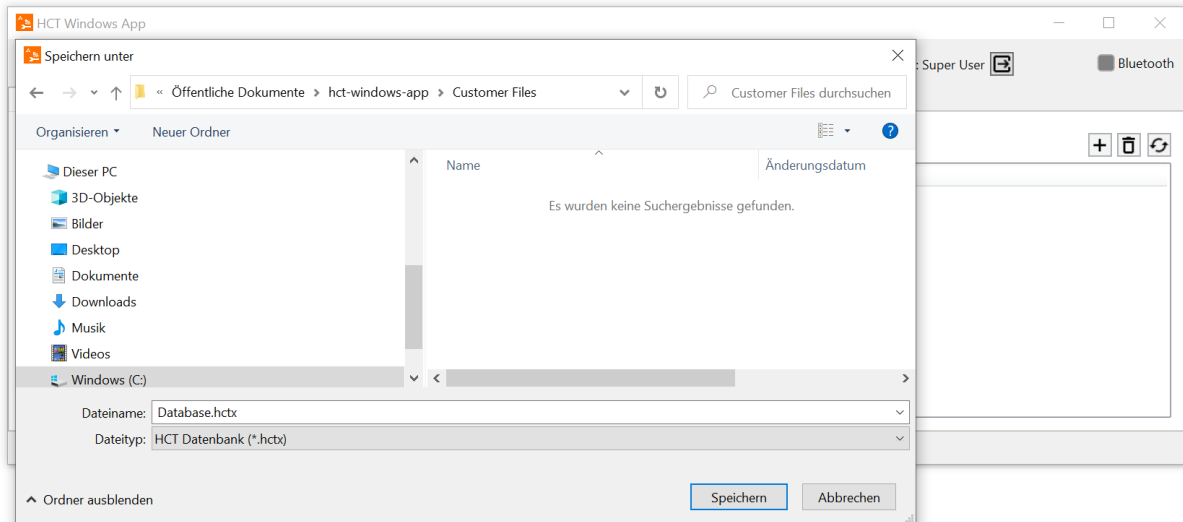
HCT Windows App

Speichern unter

« Öffentliche Dokumente › hct-windows-app › Customer Files

Customer Files durchsuchen

: Super User

Bluetooth

Organisieren ▾

Neuer Ordner

Dieser PC

3D-Objekte

Bilder

Desktop

Dokumente

Downloads

Musik

Videos

Windows (C:)

Name

Änderungsdatum

Es wurden keine Suchergebnisse gefunden.

Dateiname: Database.hctx

Dateityp: HCT Datenbank (*.hctx)

Ordner ausblenden

Speichern

Abbrechen